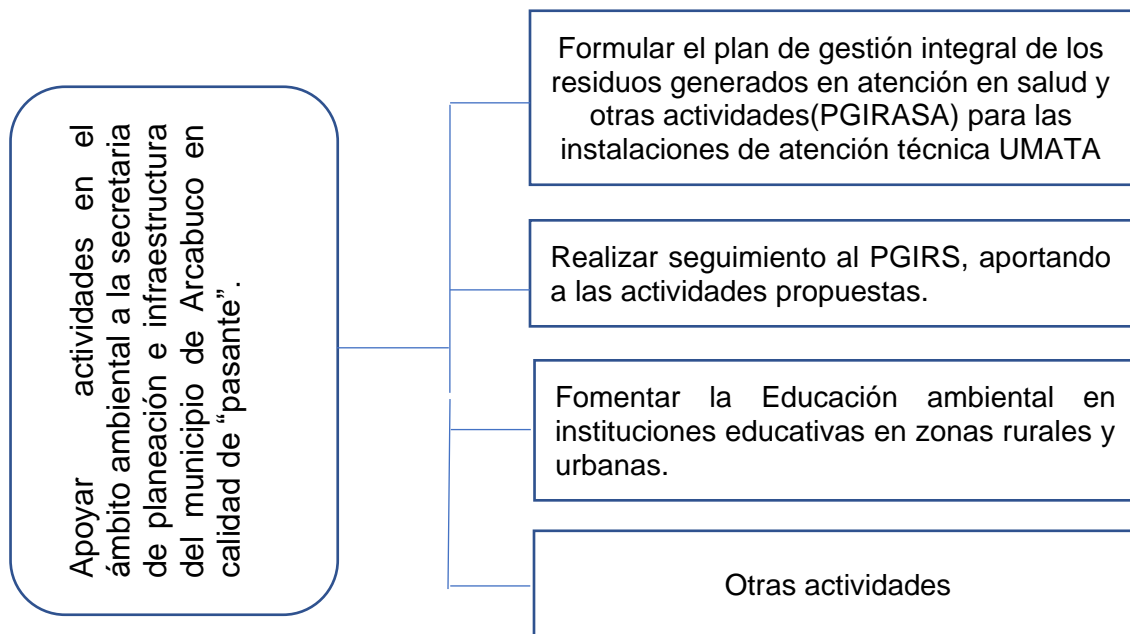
Apoyar actividades en el ámbito ambiental a la secretaria de planeación e infraestructura del municipio de Arcabuco en calidad de “pasante”.

Formular el plan de gestión integral de los residuos generados en atención en salud y otras actividades(PGIRASA) para las instalaciones de atención técnica UMATA

Realizar seguimiento al PGIRS, aportando a las actividades propuestas.

Fomentar la Educación ambiental en instituciones educativas en zonas rurales y urbanas.

Otras actividades